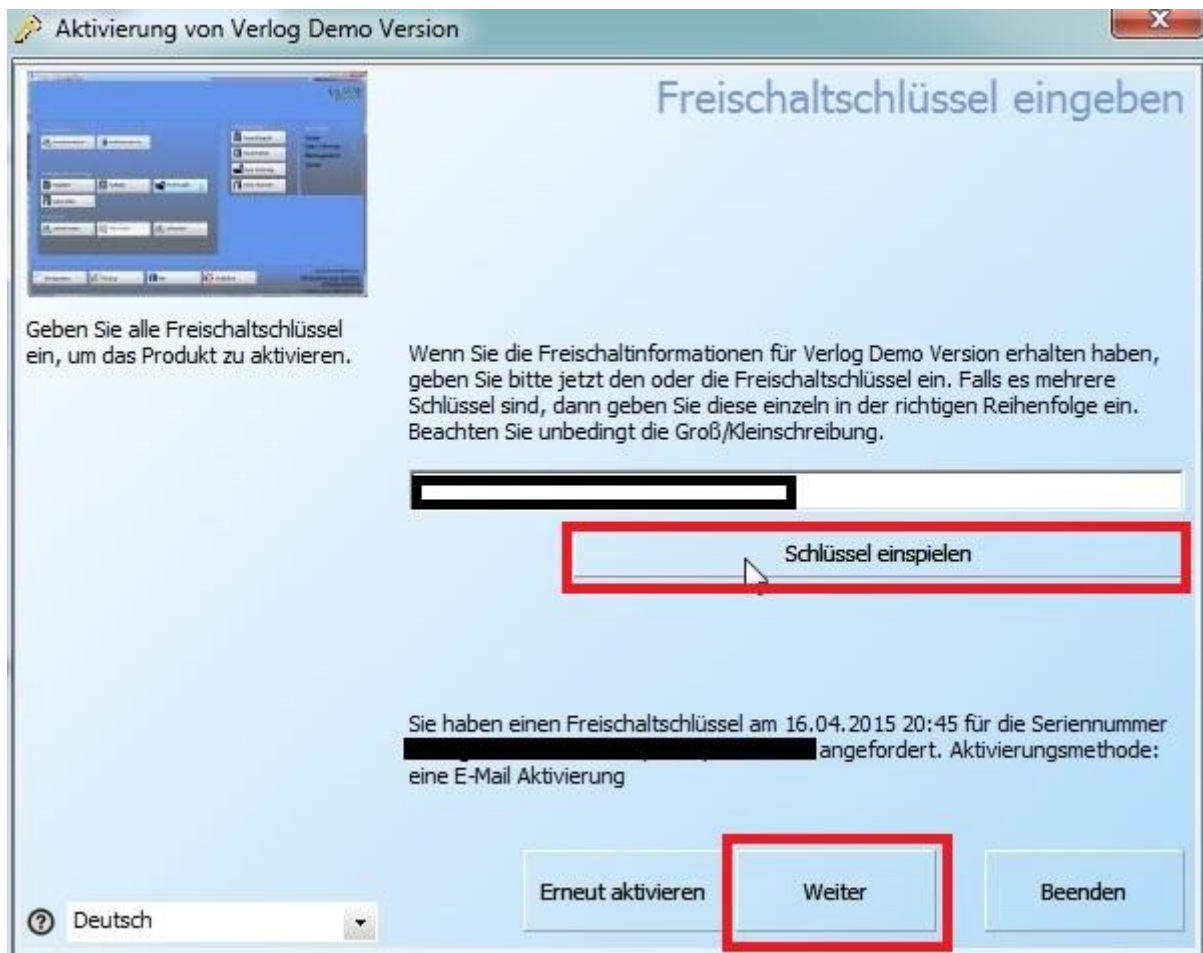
Aktivierung von Verlog Demo Version

Freischaltschlüssel eingeben

Geben Sie alle Freischaltschlüssel ein, um das Produkt zu aktivieren.

Wenn Sie die Freischaltinformationen für Verlog Demo Version erhalten haben, geben Sie bitte jetzt den oder die Freischaltschlüssel ein. Falls es mehrere Schlüssel sind, dann geben Sie diese einzeln in der richtigen Reihenfolge ein. Beachten Sie unbedingt die Groß/Kleinschreibung.

Schlüssel einspielen

Sie haben einen Freischaltschlüssel am 16.04.2015 20:45 für die Seriennummer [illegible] angefordert. Aktivierungsmethode: eine E-Mail Aktivierung

Erneut aktivieren

Weiter

Beenden

Deutsch